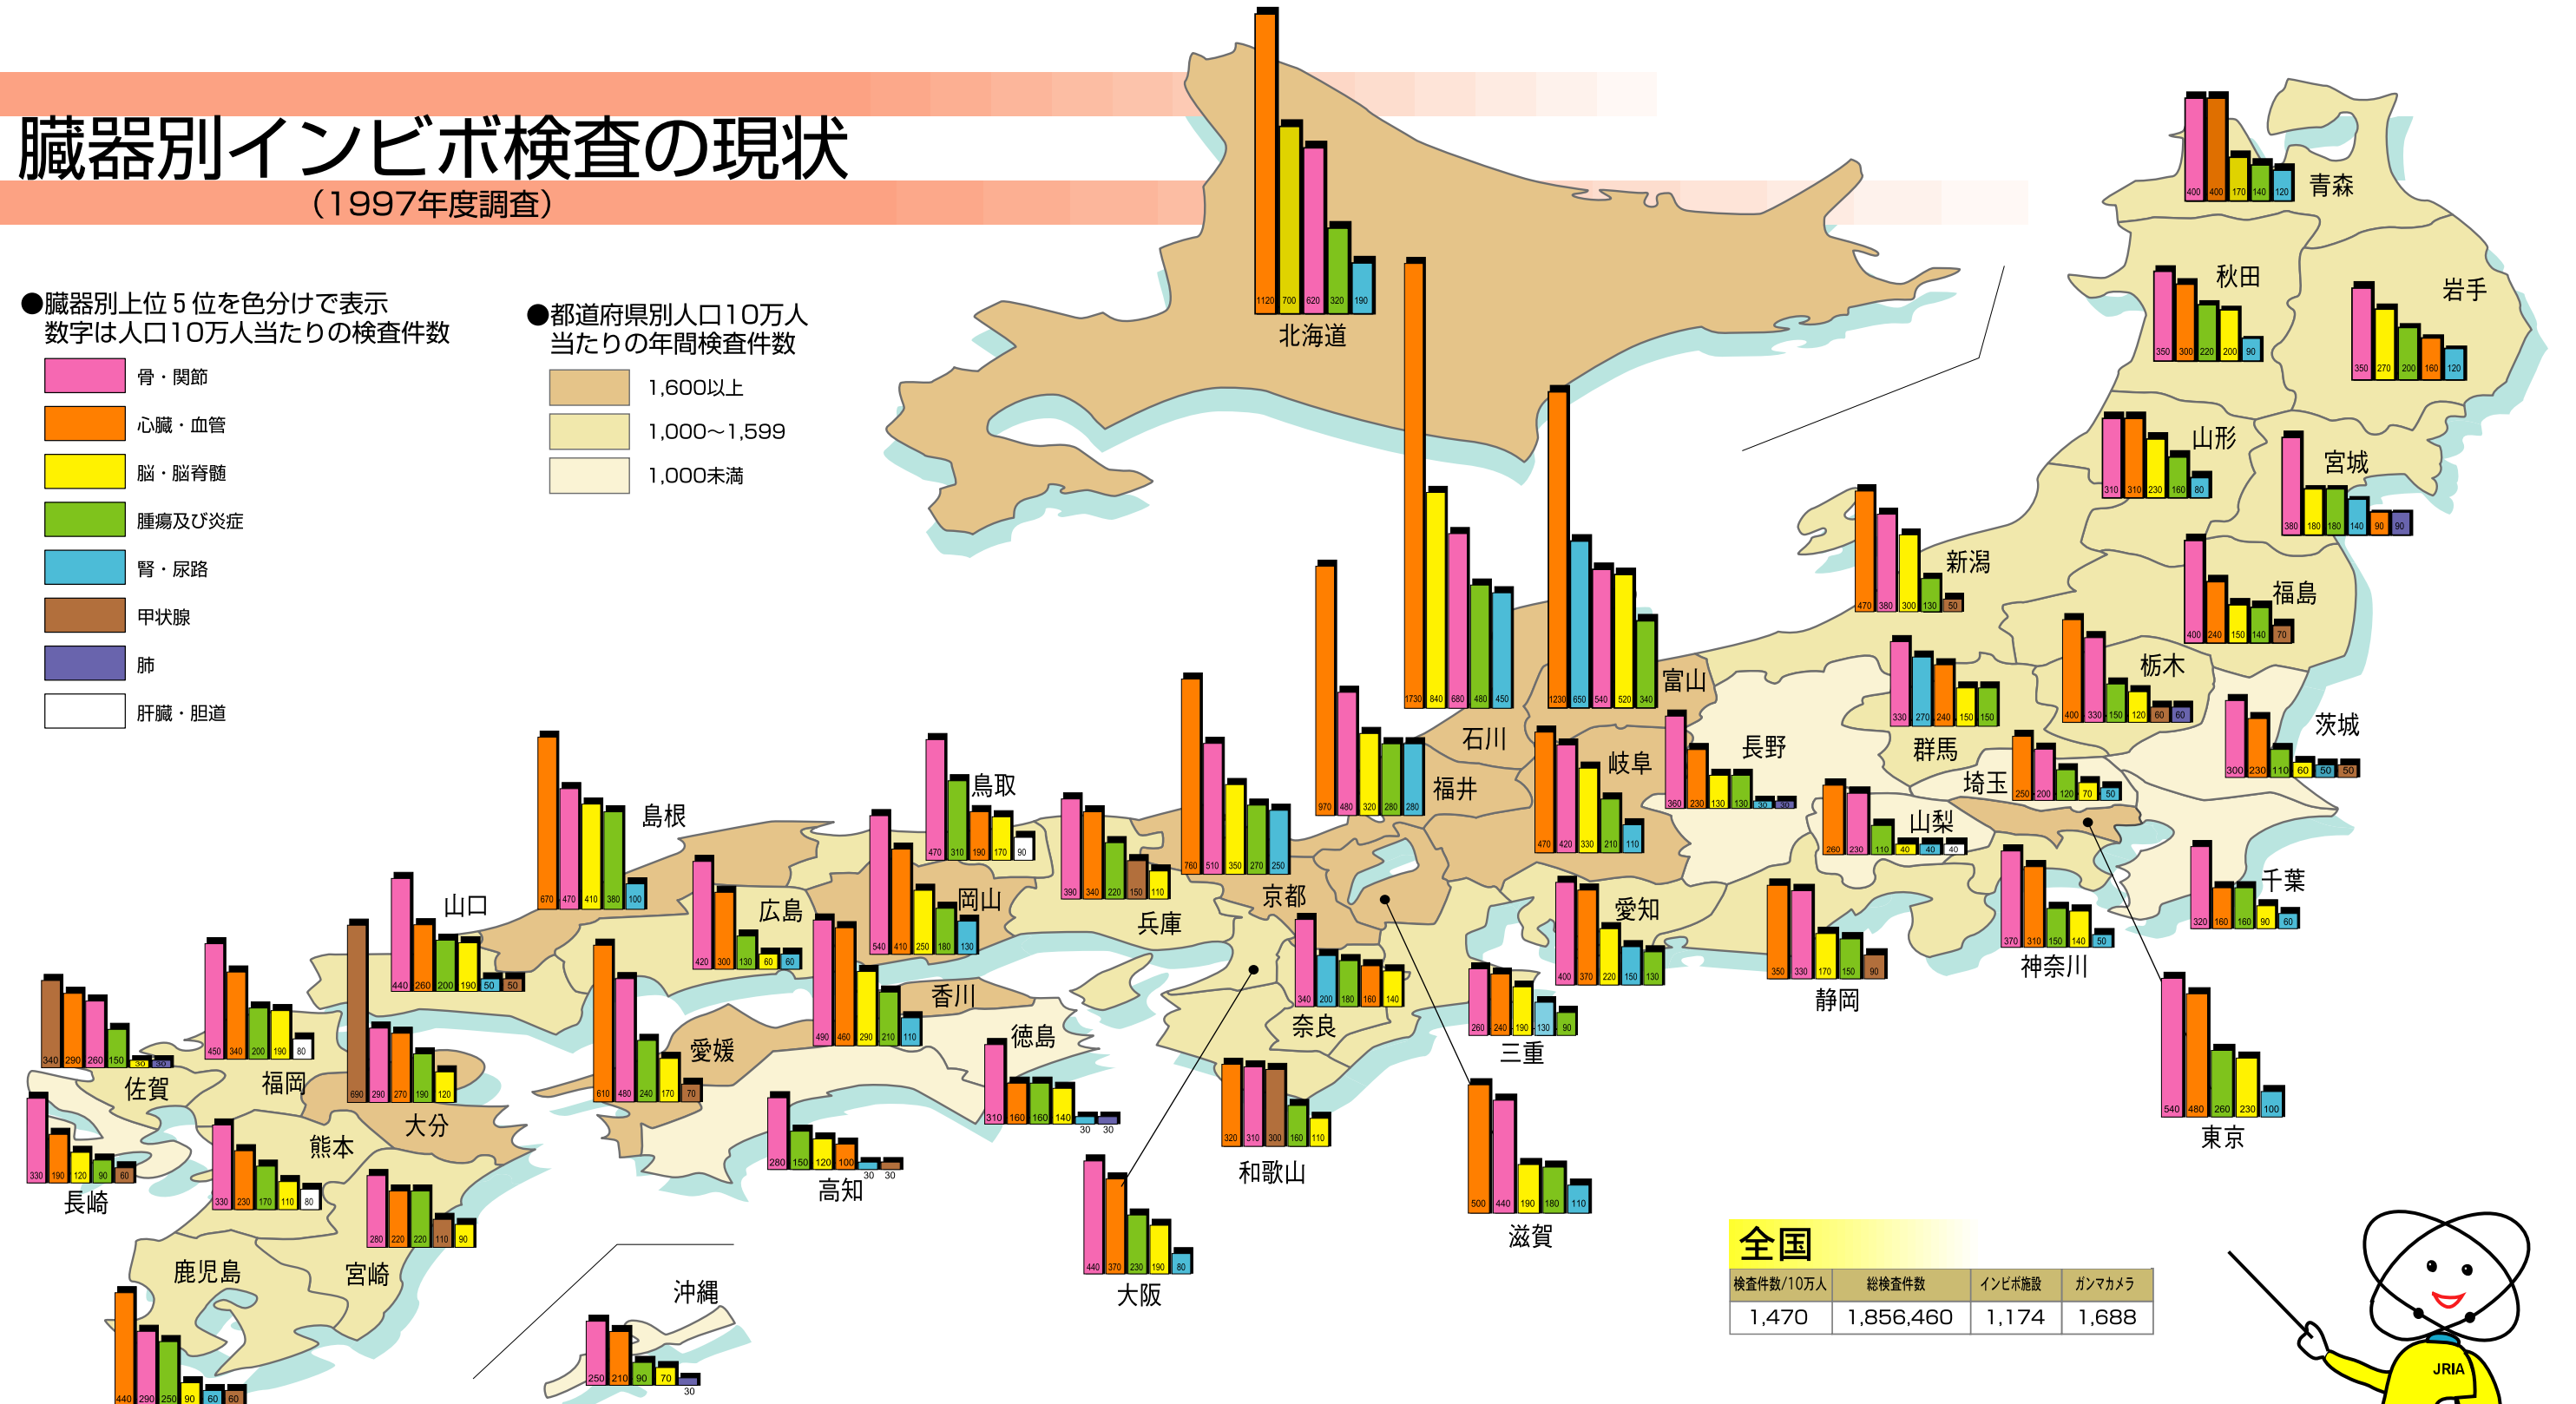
臓器別インビボ検査の現状
（1997年度調査）

●臓器別上位５位を色分けで表示
数字は人口10万人当たりの検査件数

骨・関節
心臓・血管
脳・脳脊髄
腫瘍及び炎症
腎・尿路
甲状腺
肺
肝臓・胆道

●都道府県別人口10万人当たりの年間検査件数

1,600以上
1,000～1,599
1,000未満

北海道 1120 700 620 320 190
青森 400 400 170 140 120
秋田 350 300 220 200 90
岩手 350 270 200 160 120
山形 310 310 230 160 80
宮城 380 180 180 140 90 90
新潟 470 380 300 130 50
福島 400 240 150 140 70
栃木 400 330 150 120 60 60
群馬 330 270 240 150 150
茨城 300 230 110 60 50 50
埼玉 250 200 120 70 50
千葉 320 160 160 90 60
東京 540 480 260 230 100
神奈川 370 310 150 140 50
山梨 260 230 110 40 40 40
長野 360 230 130 130 30 30
静岡 350 330 170 150 90
富山 1230 650 540 520 340
石川 1730 840 680 480 450
福井 970 480 320 280 280
岐阜 470 420 330 210 110
愛知 400 370 220 150 130
三重 260 240 190 130 90
滋賀 500 440 190 180 110
京都 760 510 350 270 250
奈良 340 200 180 160 140
和歌山 320 310 300 160 110
大阪 440 370 230 190 80
兵庫 390 340 220 150 110
鳥取 470 310 190 170 90
岡山 540 410 250 180 130
島根 670 470 410 380 100
広島 420 300 130 60 60
山口 440 260 200 190 50 50
香川 490 460 290 210 110
徳島 310 160 160 140 30 30
愛媛 610 480 240 170 70
高知 280 150 120 100 30 30
福岡 450 340 200 190 80
佐賀 340 290 260 150 30 30
長崎 330 190 120 90 60
大分 690 290 270 190 120
熊本 330 230 170 110 80
宮崎 280 220 220 110 90
鹿児島 440 290 250 90 60 60
沖縄 250 210 90 70 30

全国
| 検査件数/10万人 | 総検査件数 | インビボ施設 | ガンマカメラ |
|---|---|---|---|
| 1,470 | 1,856,460 | 1,174 | 1,688 |

JRIA